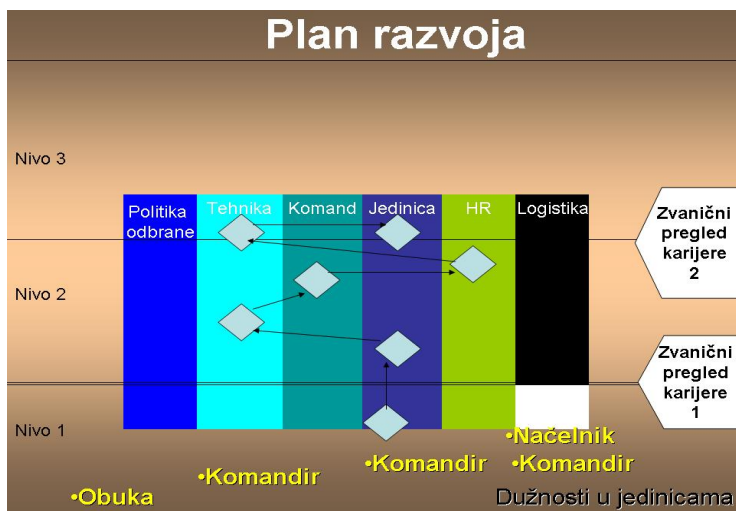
Plan razvoja

Nivo 3

Nivo 2

Nivo 1

Politika odbrane

Tehnika

Komand

Jedinica

HR

Logistika

Zvanični pregled karijere 2

Zvanični pregled karijere 1

•Načelnik

•Komandir

•Komandir

•Komandir

•Obuka

Dužnosti u jedinicama